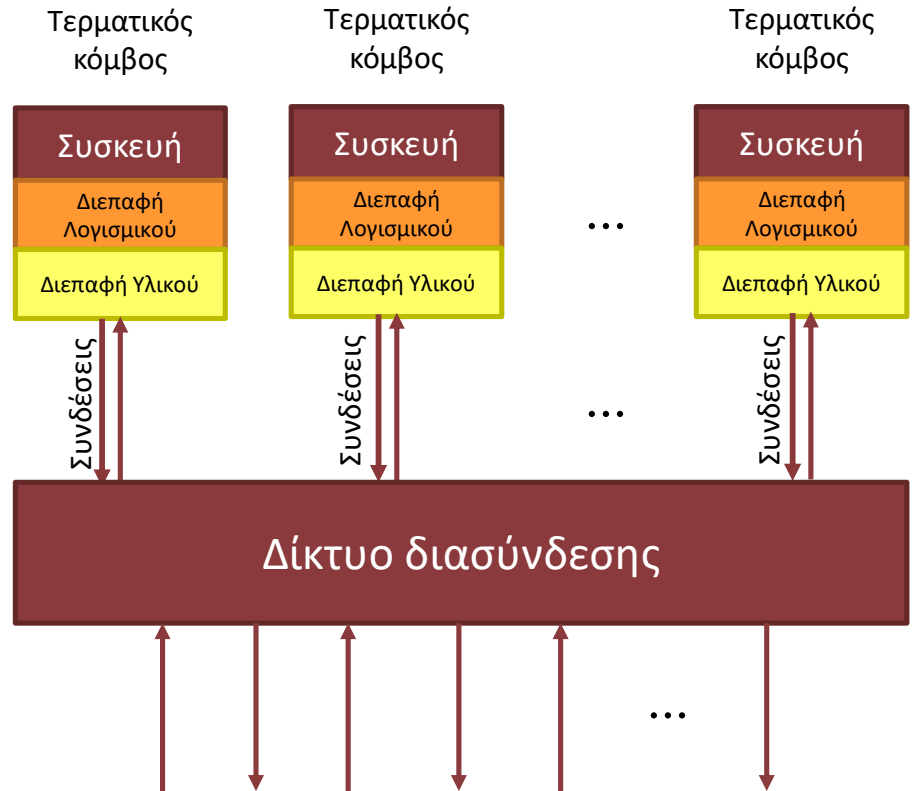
Τερματικός κόμβος

Συσκευή

Διεπαφή Λογισμικού

Διεπαφή Υλικού

Συνδέσεις

Τερματικός κόμβος

Συσκευή

Διεπαφή Λογισμικού

Διεπαφή Υλικού

Συνδέσεις

...

...

Τερματικός κόμβος

Συσκευή

Διεπαφή Λογισμικού

Διεπαφή Υλικού

Συνδέσεις

Δίκτυο διασύνδεσης

...